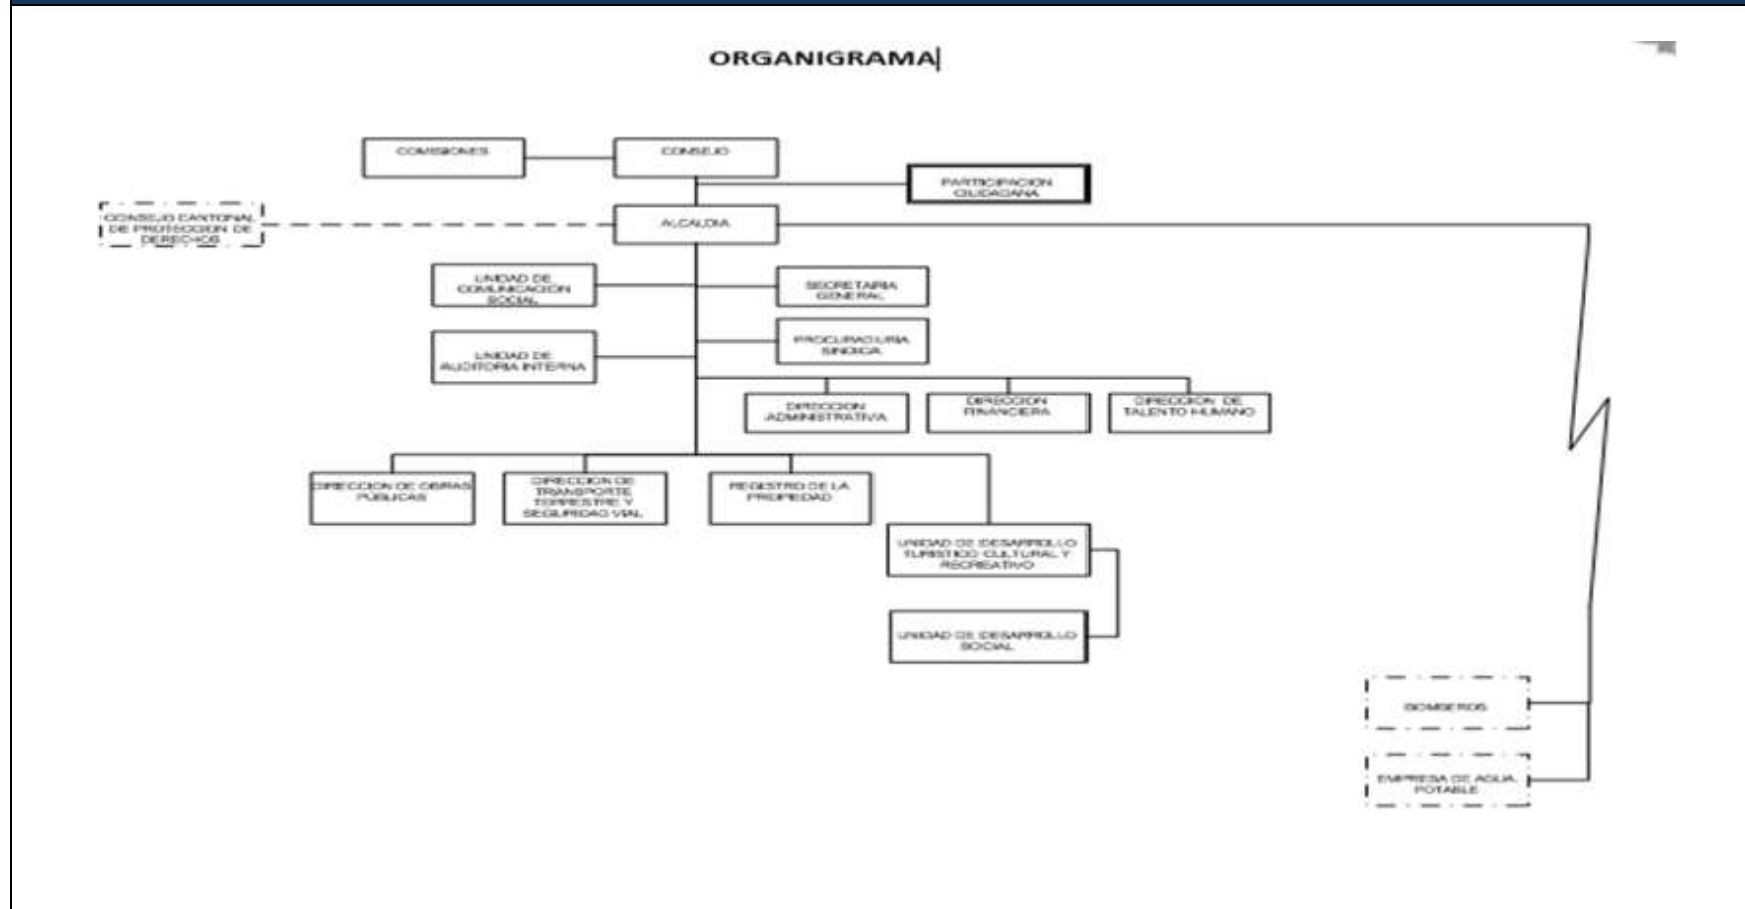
ORGANIGRAMA

COMISIONES

CONSEJO

PARTICIPACION CIUDADANA

CONSEJO CANTONAL DE PROTECCION DE DERECHOS

ALCALDIA

UNIDAD DE COMUNICACION SOCIAL

SECRETARIA GENERAL

UNIDAD DE AUDITORIA INTERNA

PROCURADURIA SINDICA

DIRECCION ADMINISTRATIVA

DIRECCION FINANCIERA

DIRECCION DE TALENTO HUMANO

DIRECCION DE OBRAS PUBLICAS

DIRECCION DE TRANSPORTE TERRESTRE Y SEGURIDAD VIAL

REGISTRO DE LA PROPIEDAD

UNIDAD DE DESARROLLO TURISTICO CULTURAL Y RECREATIVO

UNIDAD DE DESARROLLO SOCIAL

BOMBEROS

EMPRESA DE AGUA POTABLE